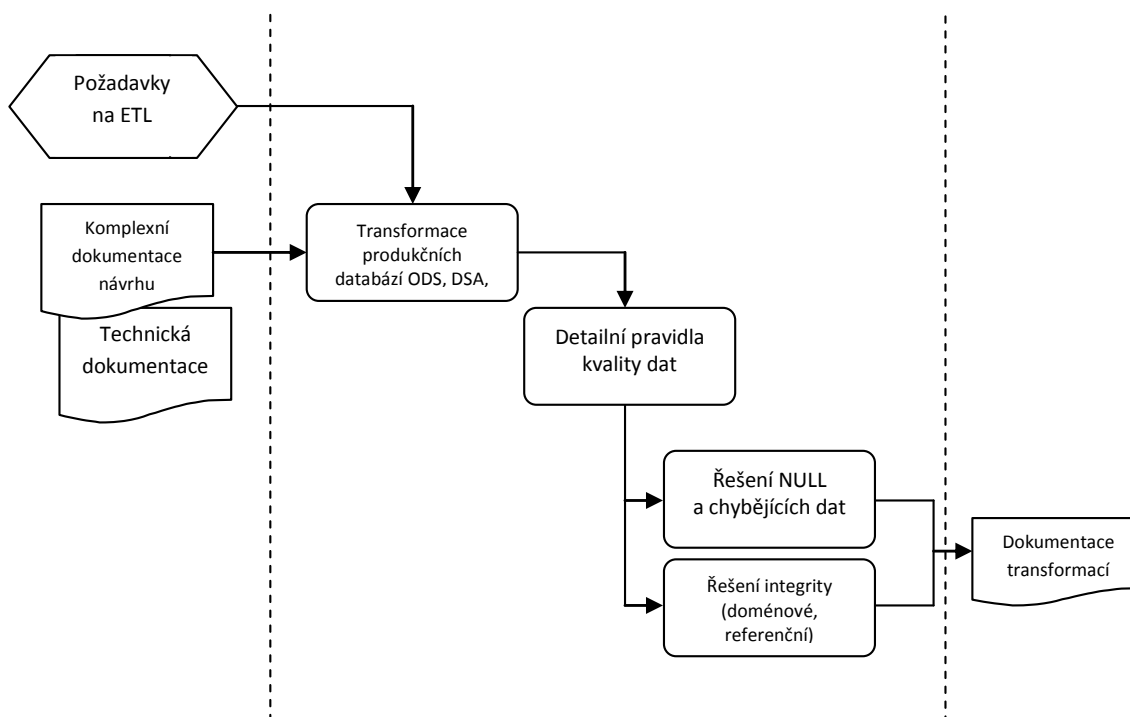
Požadavky na ETL

Komplexní dokumentace návrhu

Technická dokumentace

Transformace produkčních databází ODS, DSA,

Detailní pravidla kvality dat

Řešení NULL a chybějících dat

Řešení integrity (doménové, referenční)

Dokumentace transformací